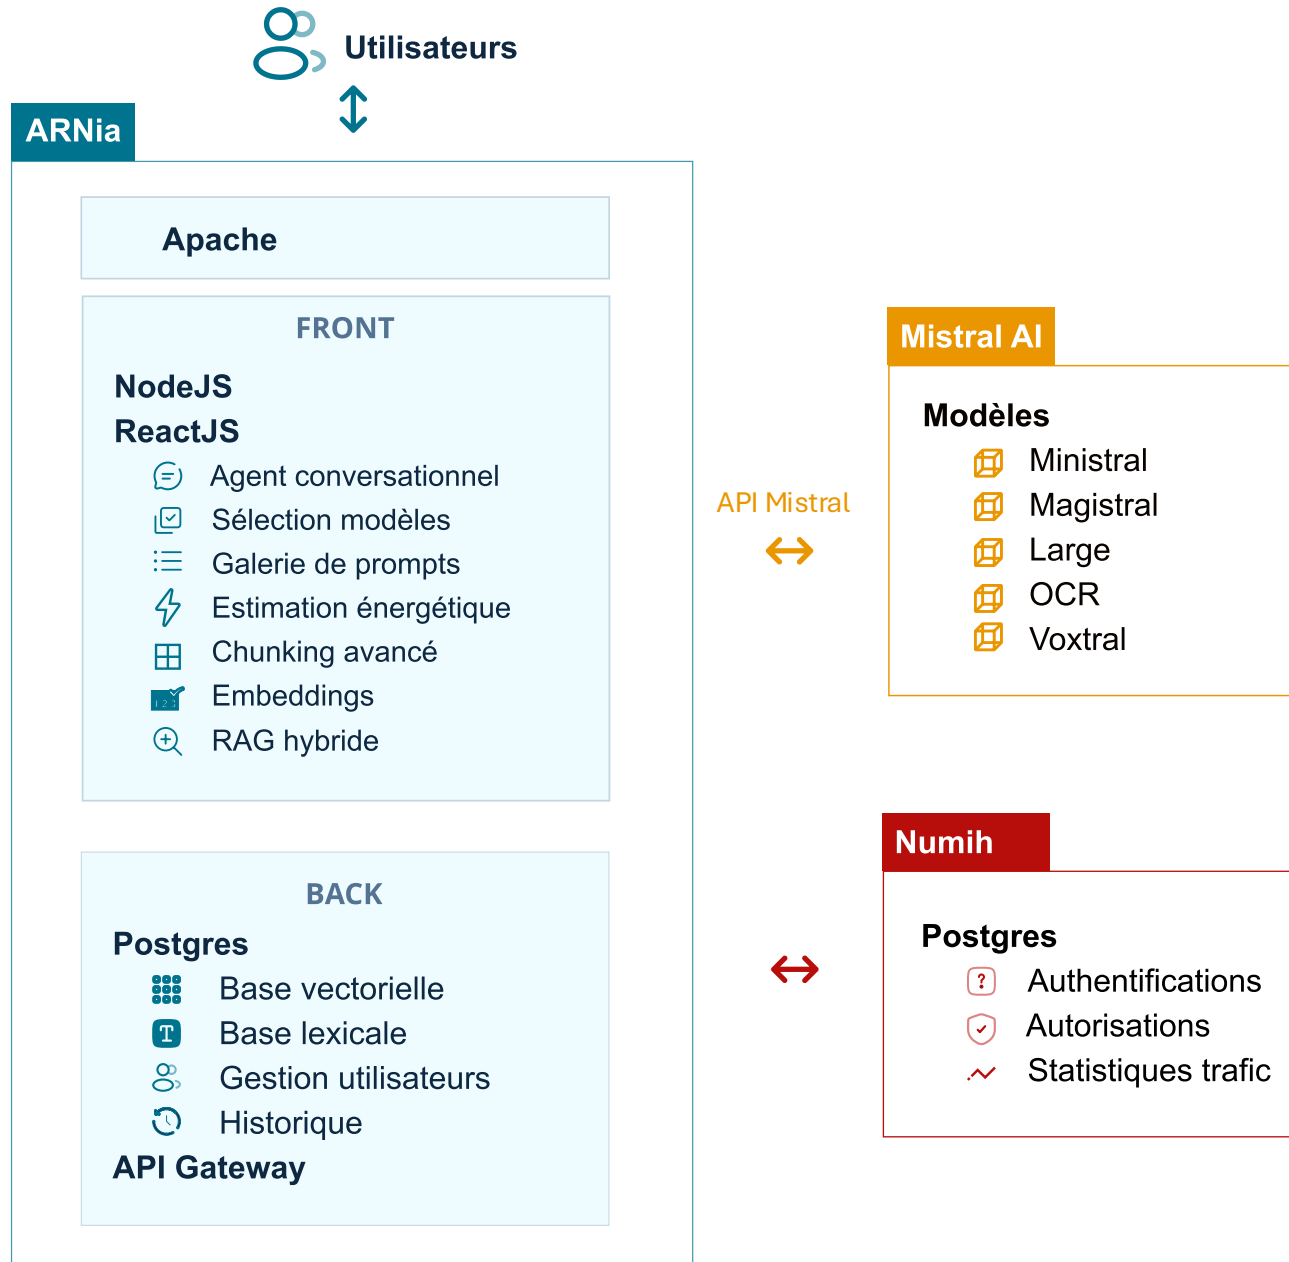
Utilisateurs

ARNia

Apache

FRONT

NodeJS
ReactJS
Agent conversationnel
Sélection modèles
Galerie de prompts
Estimation énergétique
Chunking avancé
Embeddings
RAG hybride

BACK

Postgres
Base vectorielle
Base lexicale
Gestion utilisateurs
Historique
API Gateway

API Mistral

Mistral AI

Modèles
Ministral
Magistral
Large
OCR
Voxtral

Numih

Postgres
Authentifications
Autorisations
Statistiques trafic